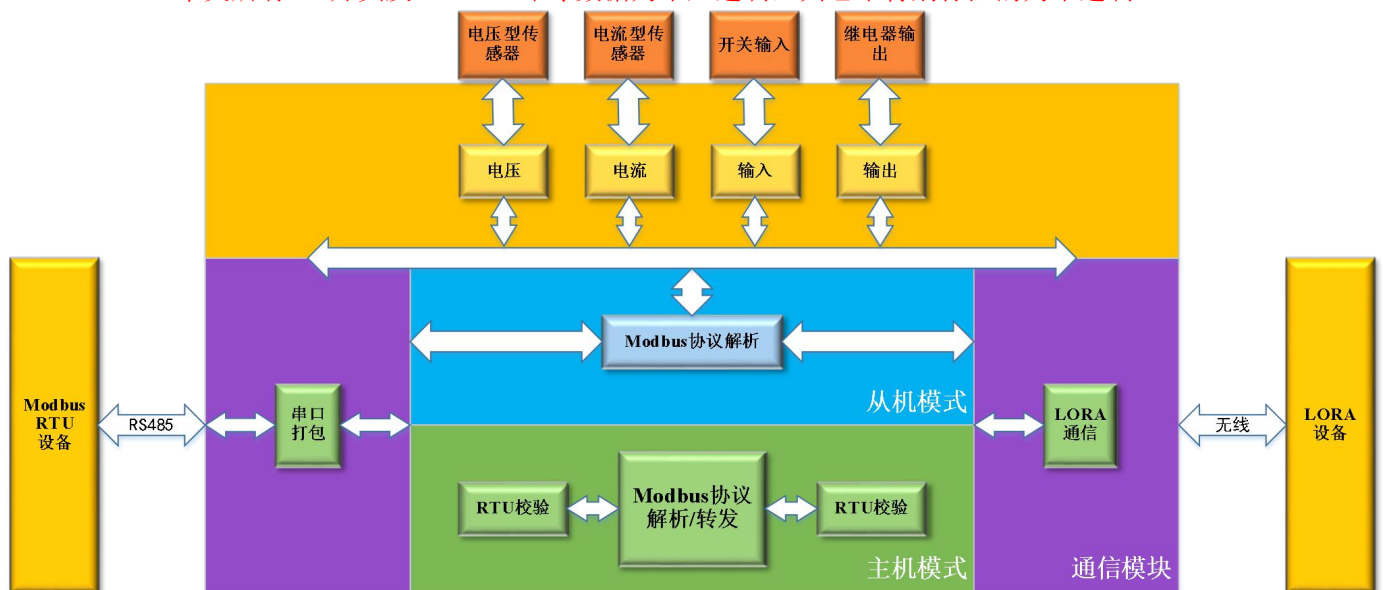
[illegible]

电压型传感器

电流型传感器

开关输入

继电器输出

电压

电流

输入

输出

Modbus RTU 设备

RS485

串口打包

Modbus协议解析

从机模式

LORA 通信

无线

LORA 设备

RTU校验

Modbus协议解析/转发

RTU校验

主机模式

通信模块